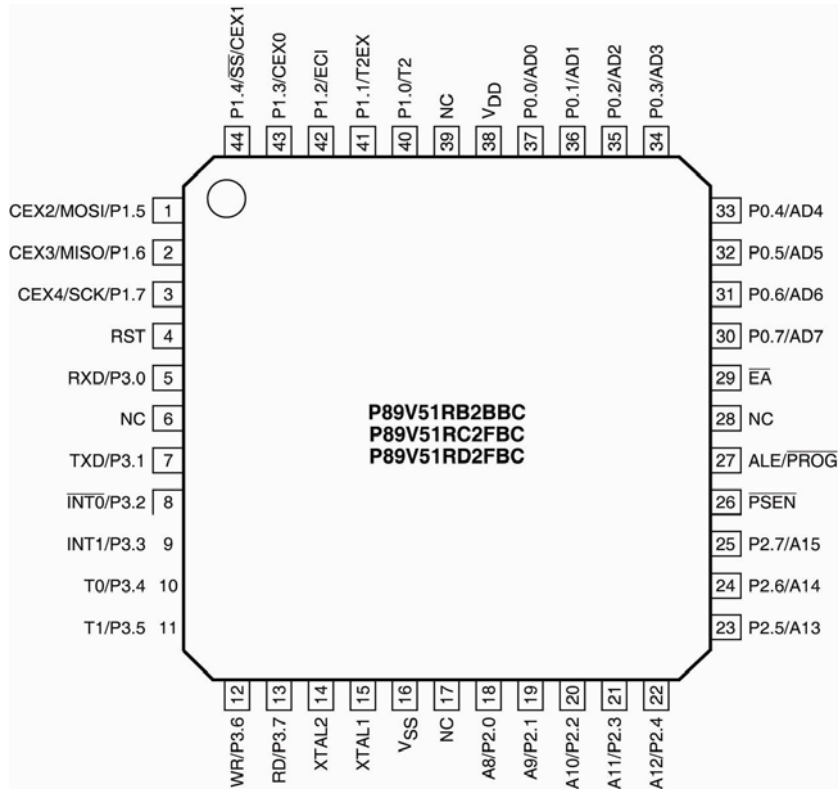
P1.4/$\overline{SS}$/CEX1 44
P1.3/CEX0 43
P1.2/ECI 42
P1.1/T2EX 41
P1.0/T2 40
NC 39
$V_{DD}$ 38
P0.0/AD0 37
P0.1/AD1 36
P0.2/AD2 35
P0.3/AD3 34

CEX2/MOSI/P1.5 1
CEX3/MISO/P1.6 2
CEX4/SCK/P1.7 3
RST 4
RXD/P3.0 5
NC 6
TXD/P3.1 7
$\overline{INT0}$/P3.2 8
INT1/P3.3 9
T0/P3.4 10
T1/P3.5 11

P89V51RB2BBC
P89V51RC2FBC
P89V51RD2FBC

33 P0.4/AD4
32 P0.5/AD5
31 P0.6/AD6
30 P0.7/AD7
29 $\overline{EA}$
28 NC
27 ALE/$\overline{PROG}$
26 $\overline{PSEN}$
25 P2.7/A15
24 P2.6/A14
23 P2.5/A13

12 WR/P3.6
13 RD/P3.7
14 XTAL2
15 XTAL1
16 $V_{SS}$
17 NC
18 A8/P2.0
19 A9/P2.1
20 A10/P2.2
21 A11/P2.3
22 A12/P2.4